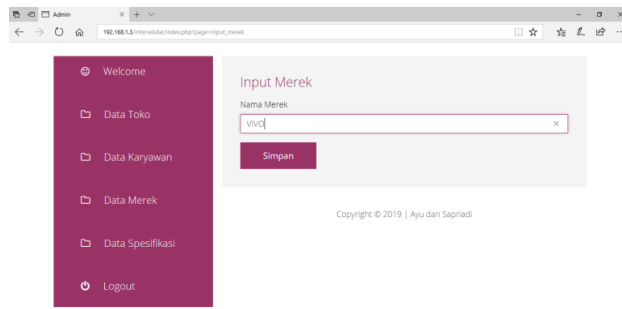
Admin

192.168.1.3/intervelular/index.php?page=input_merek

Welcome

Data Toko

Data Karyawan

Data Merek

Data Spesifikasi

Logout

Input Merek

Nama Merek

VIVO

Simpan

Copyright © 2019 | Ayu dan Sapriadi